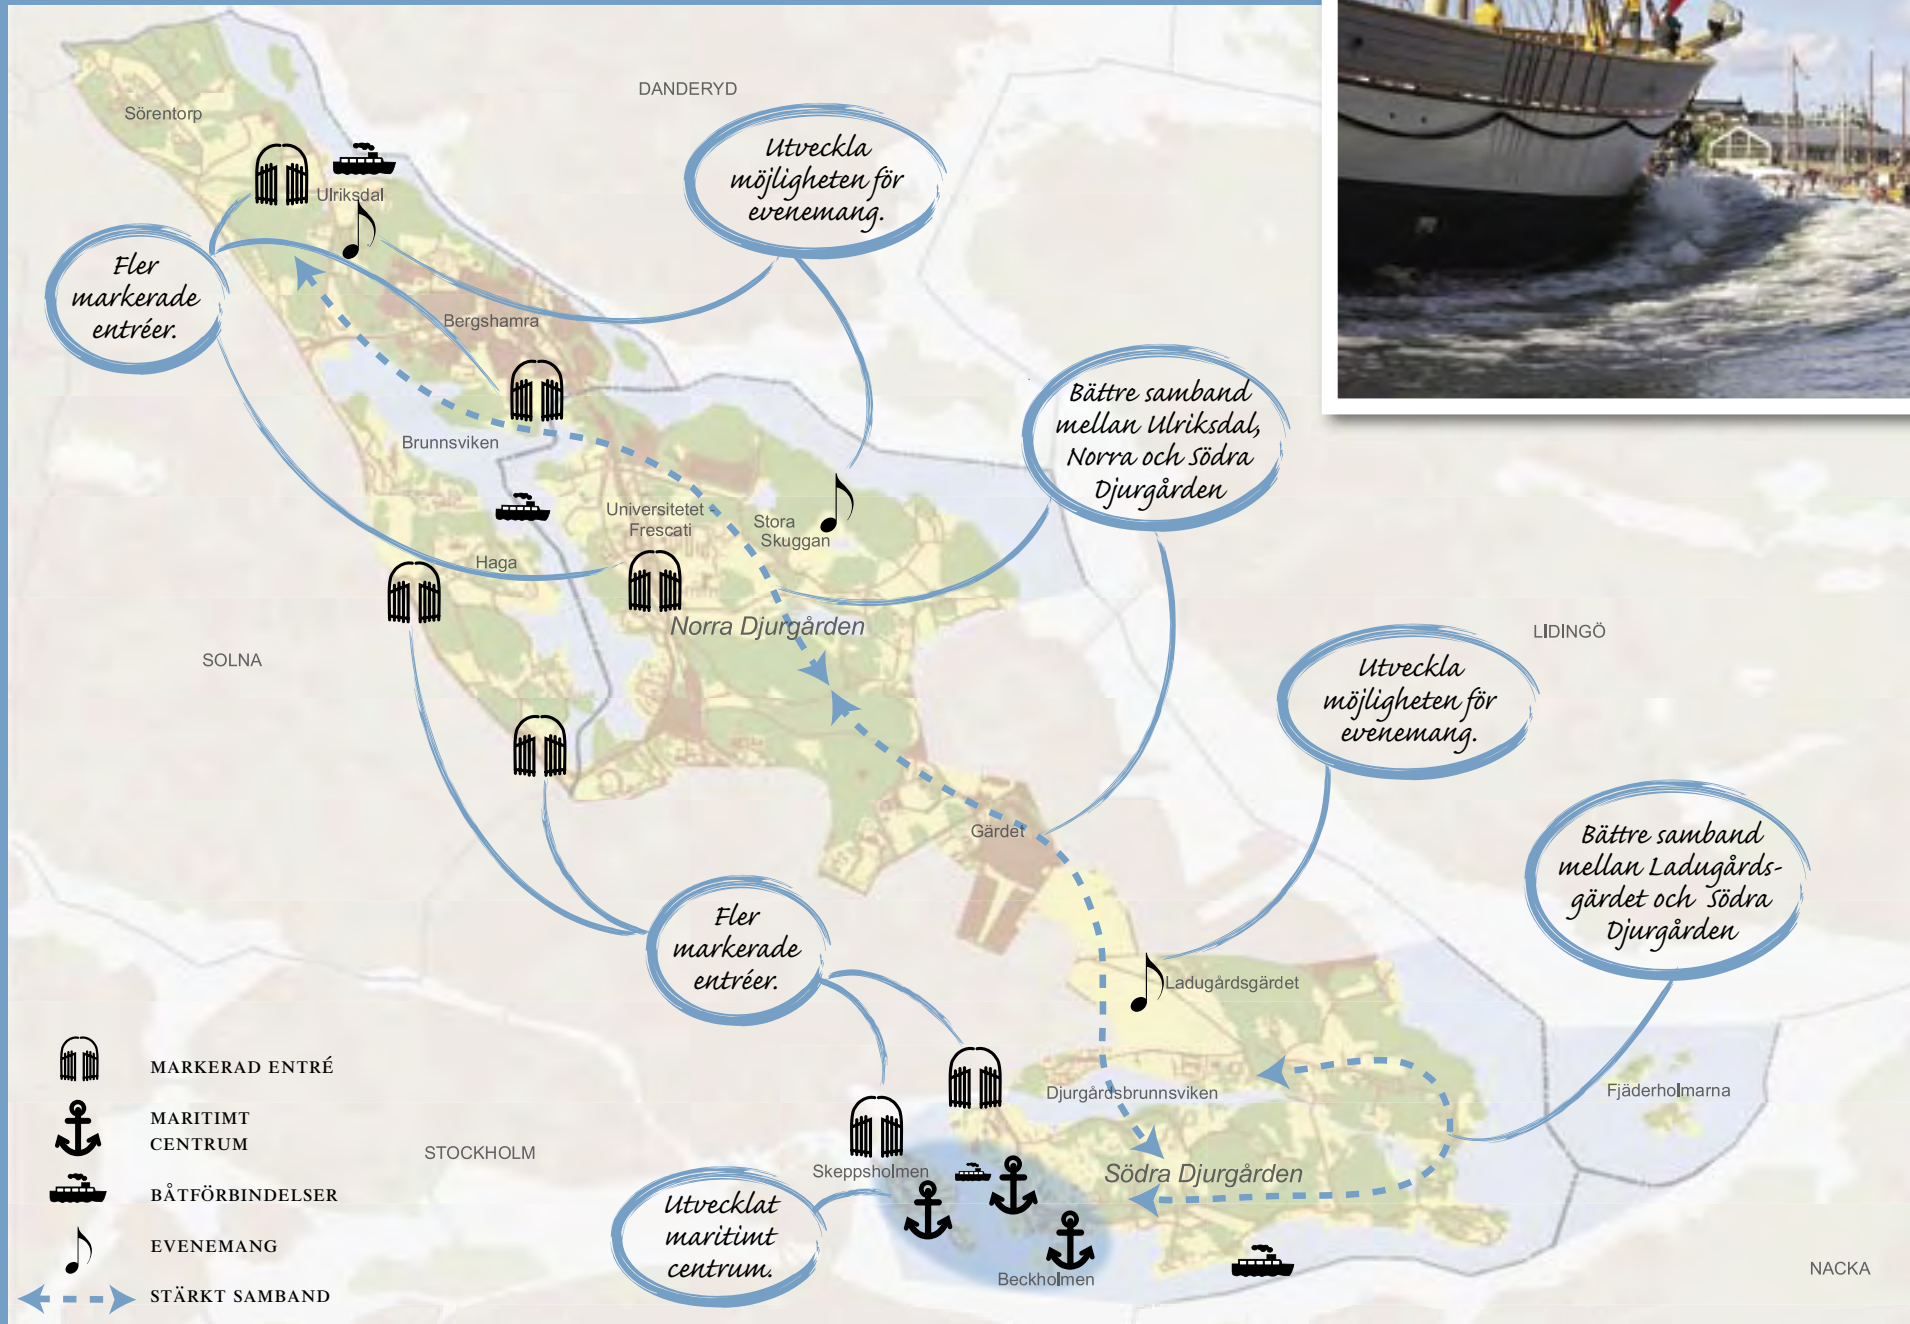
DANDERYD

Sörentorp

Ulriksdal

Utveckla möjligheten för evenemang.

Fler markerade entréer.

Bergshamra

Bättre samband mellan Ulriksdal, Norra och Södra Djurgården

Brunnsviken

Universitetet Frescati

Stora Skuggan

Haga

Norra Djurgården

SOLNA

LIDINGÖ

Utveckla möjligheten för evenemang.

Gärdet

Bättre samband mellan Ladugårdsgärdet och Södra Djurgården

Fler markerade entréer.

Ladugårdsgärdet

Djurgårdsbrunnsviken

Fjäderholmarna

MARKERAD ENTRÉ

MARITIMT CENTRUM

BÅTFÖRBINDELSER

EVENEMANG

STÄRKT SAMBAND

STOCKHOLM

Skeppsholmen

Södra Djurgården

Utvecklat maritimt centrum.

Beckholmen

NACKA